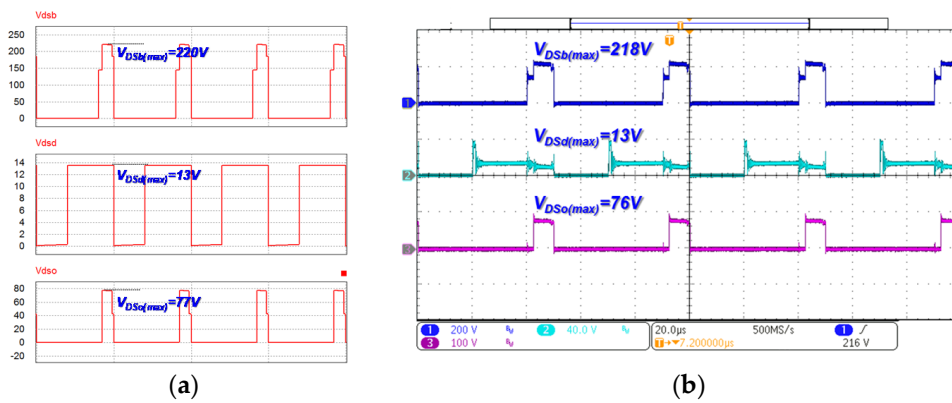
Vdsb

250
200
150
100
50
0

$V_{DSb(max)}$=220V

Vdsd

14
12
10
8
6
4
2
0

$V_{DSd(max)}$=13V

Vdso

80
60
40
20
0
-20

$V_{DSo(max)}$=77V

(a)

T

1

$V_{DSb(max)}$=218V

2

$V_{DSd(max)}$=13V

3

$V_{DSo(max)}$=76V

1 200 V $B_W$ 2 40.0 V $B_W$
3 100 V $B_W$

20.0µs 500MS/s 1 ∫
T→▼7.200000µs 216 V

(b)